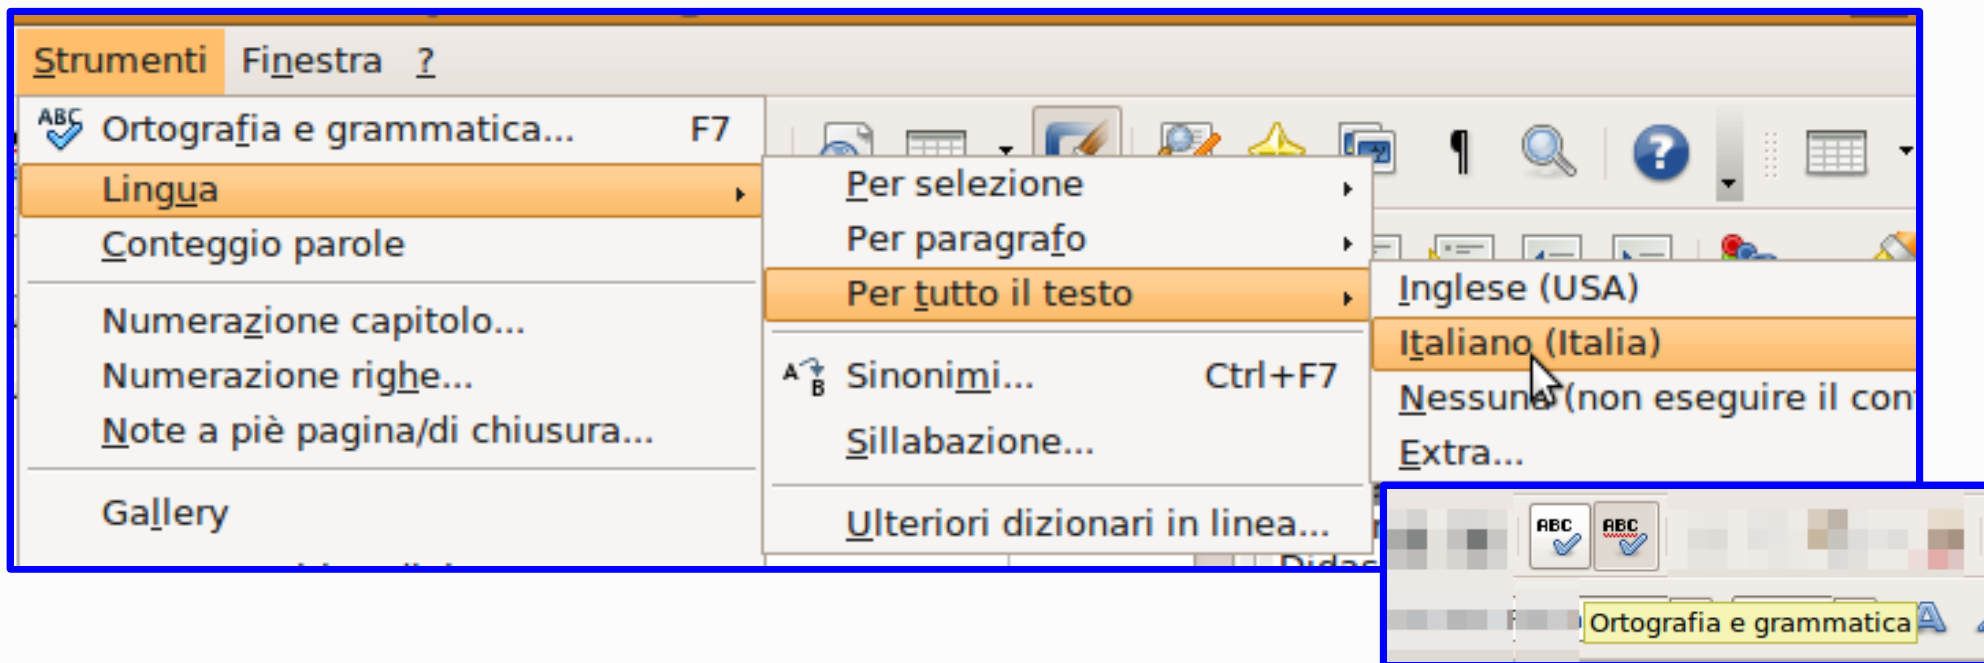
Strumenti Finestra ?

ABC Ortografia e grammatica... F7
Lingua
Conteggio parole
Numerazione capitolo...
Numerazione righe...
Note a piè pagina/di chiusura...
Gallery

Per selezione
Per paragrafo
Per tutto il testo
Sinonimi... Ctrl+F7
Sillabazione...
Ulteriori dizionari in linea...

Inglese (USA)
Italiano (Italia)
Nessuna (non eseguire il con
Extra...

ABC ABC
Ortografia e grammatica